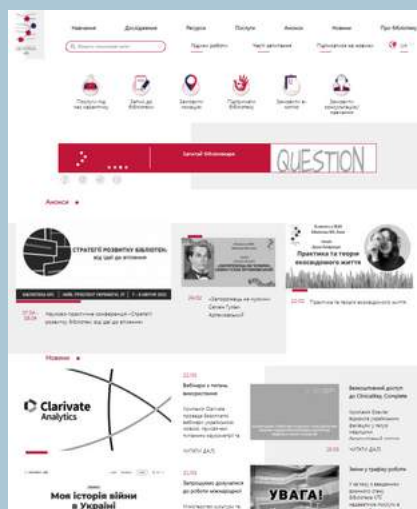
Навчання
Дослідження
Ресурси
Послуги
Анонси
Новини
Про бібліотеку

Подання роботи
Часті запитання
Підписатися на новини

Послуги під час карантину
Запис до бібліотеки
Замовити послугу
Підтримати бібліотеку
Замовити в читальні
Замовити консультацію / навчання

Загальні бібліотеки
QUESTION

Анонси

СТРАТЕГІЇ РОЗВИТКУ БІБЛІОТЕК: від ідеї до втілення

Практика та теорія вихованого життя

Новини

Clarivate Analytics

Вебінари з питань використання

Безкоштовний доступ до ClinicalKey Complete

Моя історія війни в Україні

УВАГА!

Зміни у графіку роботи

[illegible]